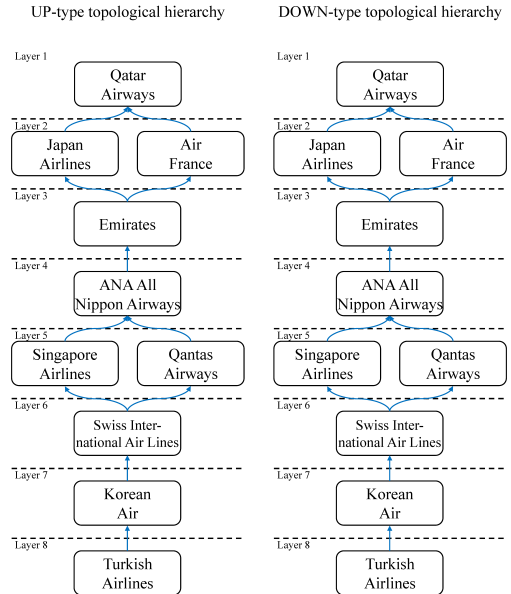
UP-type topological hierarchy

Layer 1
Qatar Airways

Layer 2
Japan Airlines
Air France

Layer 3
Emirates

Layer 4
ANA All Nippon Airways

Layer 5
Singapore Airlines
Qantas Airways

Layer 6
Swiss International Air Lines

Layer 7
Korean Air

Layer 8
Turkish Airlines

DOWN-type topological hierarchy

Layer 1
Qatar Airways

Layer 2
Japan Airlines
Air France

Layer 3
Emirates

Layer 4
ANA All Nippon Airways

Layer 5
Singapore Airlines
Qantas Airways

Layer 6
Swiss International Air Lines

Layer 7
Korean Air

Layer 8
Turkish Airlines